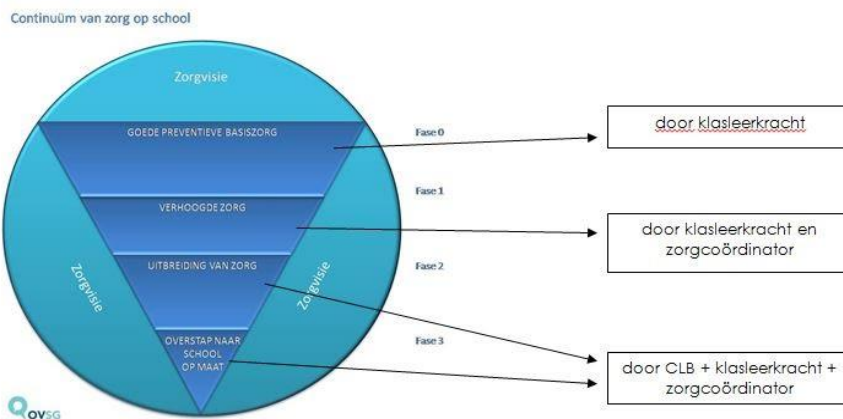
Continuüm van zorg op school

Zorgvisie

GOEDE PREVENTIEVE BASISZORG

Fase 0

door klasleerkracht

Fase 1

VERHOOGDE ZORG

door klasleerkracht en zorgcoördinator

UITBREIDING VAN ZORG

Fase 2

Zorgvisie

Zorgvisie

OVERSTAP NAAR SCHOOL OP MAAT

Fase 3

door CLB + klasleerkracht + zorgcoördinator

OVSG